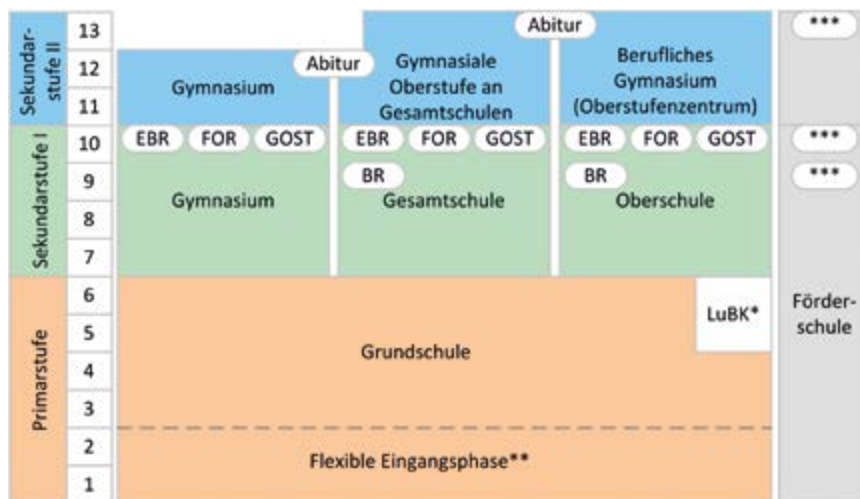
Sekundarstufe II
13
12
11
Abitur
Abitur
Gymnasium
Gymnasiale Oberstufe an Gesamtschulen
Berufliches Gymnasium (Oberstufenzentrum)
***

Sekundarstufe I
10
9
8
7
EBR FOR GOST
EBR FOR GOST
EBR FOR GOST
BR
BR
Gymnasium
Gesamtschule
Oberschule
***
***

Primarstufe
6
5
4
3
2
1
Grundschule
LuBK*
Flexible Eingangsphase**
Förderschule